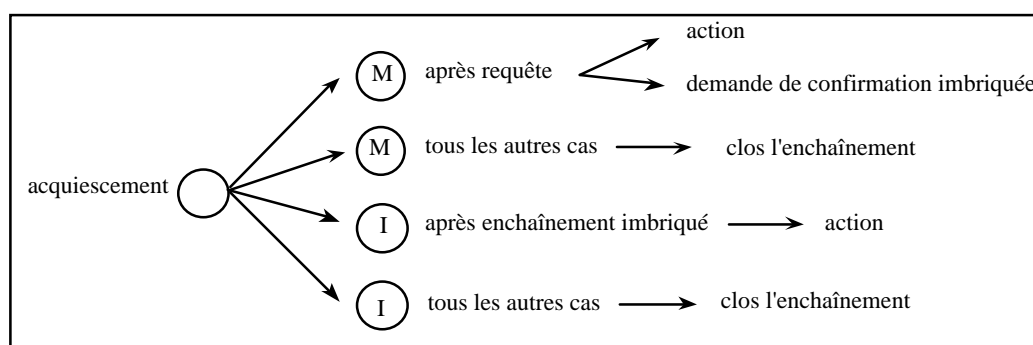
acquiescement

M après requête

action

demande de confirmation imbriquée

M tous les autres cas

clos l'enchaînement

I après enchaînement imbriqué

action

I tous les autres cas

clos l'enchaînement